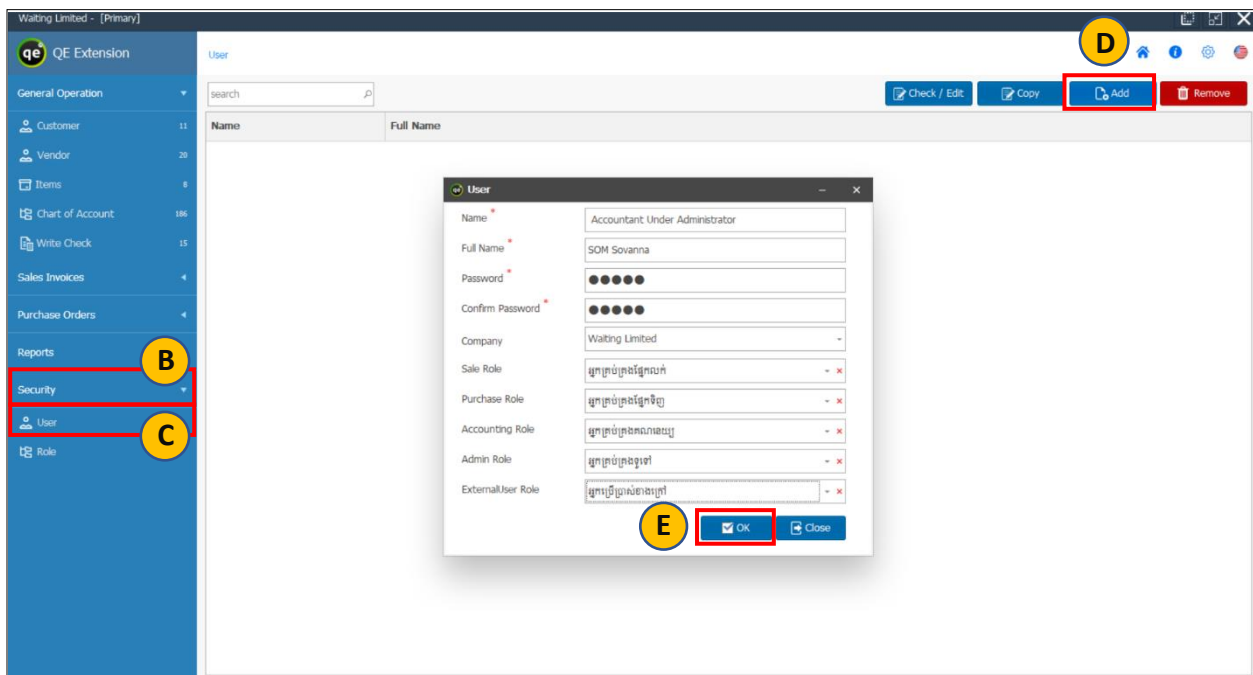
Waiting Limited - [Primary]

qe QE Extension

General Operation
Customer 11
Vendor 20
Items 8
Chart of Account 186
Write Check 15
Sales Invoices
Purchase Orders
Reports
B
Security
User
C
Role

User

D

search

Check / Edit
Copy
Add
Remove

| Name | Full Name |
|---|---|

User

Name * Accountant Under Administrator
Full Name * SOM Sovanna
Password * ●●●●●
Confirm Password * ●●●●●
Company Waiting Limited
Sale Role អ្នកគ្រប់គ្រងផ្នែកលក់
Purchase Role អ្នកគ្រប់គ្រងផ្នែកទិញ
Accounting Role អ្នកគ្រប់គ្រងគណនេយ្យ
Admin Role អ្នកគ្រប់គ្រងទូទៅ
ExternalUser Role អ្នកប្រើប្រាស់ខាងក្រៅ

E
OK
Close